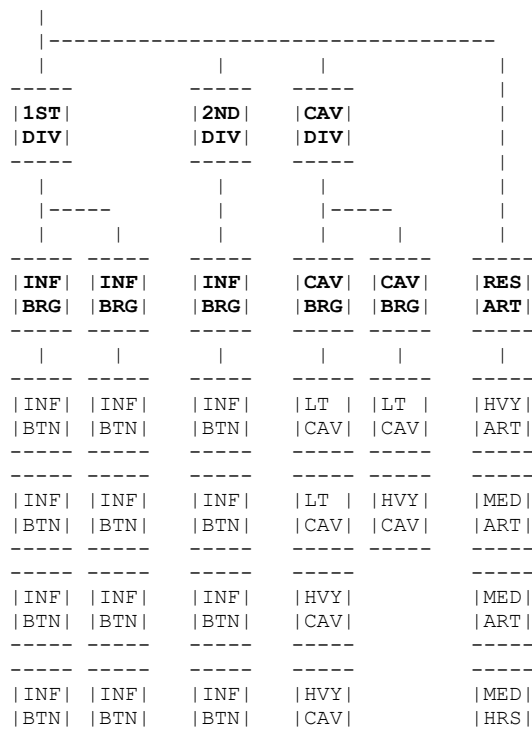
1ST DIV
2ND DIV
CAV DIV

INF BRG
INF BRG
INF BRG
CAV BRG
CAV BRG
RES ART

INF BTN
INF BTN
INF BTN
LT CAV
LT CAV
HVY ART

INF BTN
INF BTN
INF BTN
LT CAV
HVY CAV
MED ART

INF BTN
INF BTN
INF BTN
HVY CAV
MED ART

INF BTN
INF BTN
INF BTN
HVY CAV
MED HRS